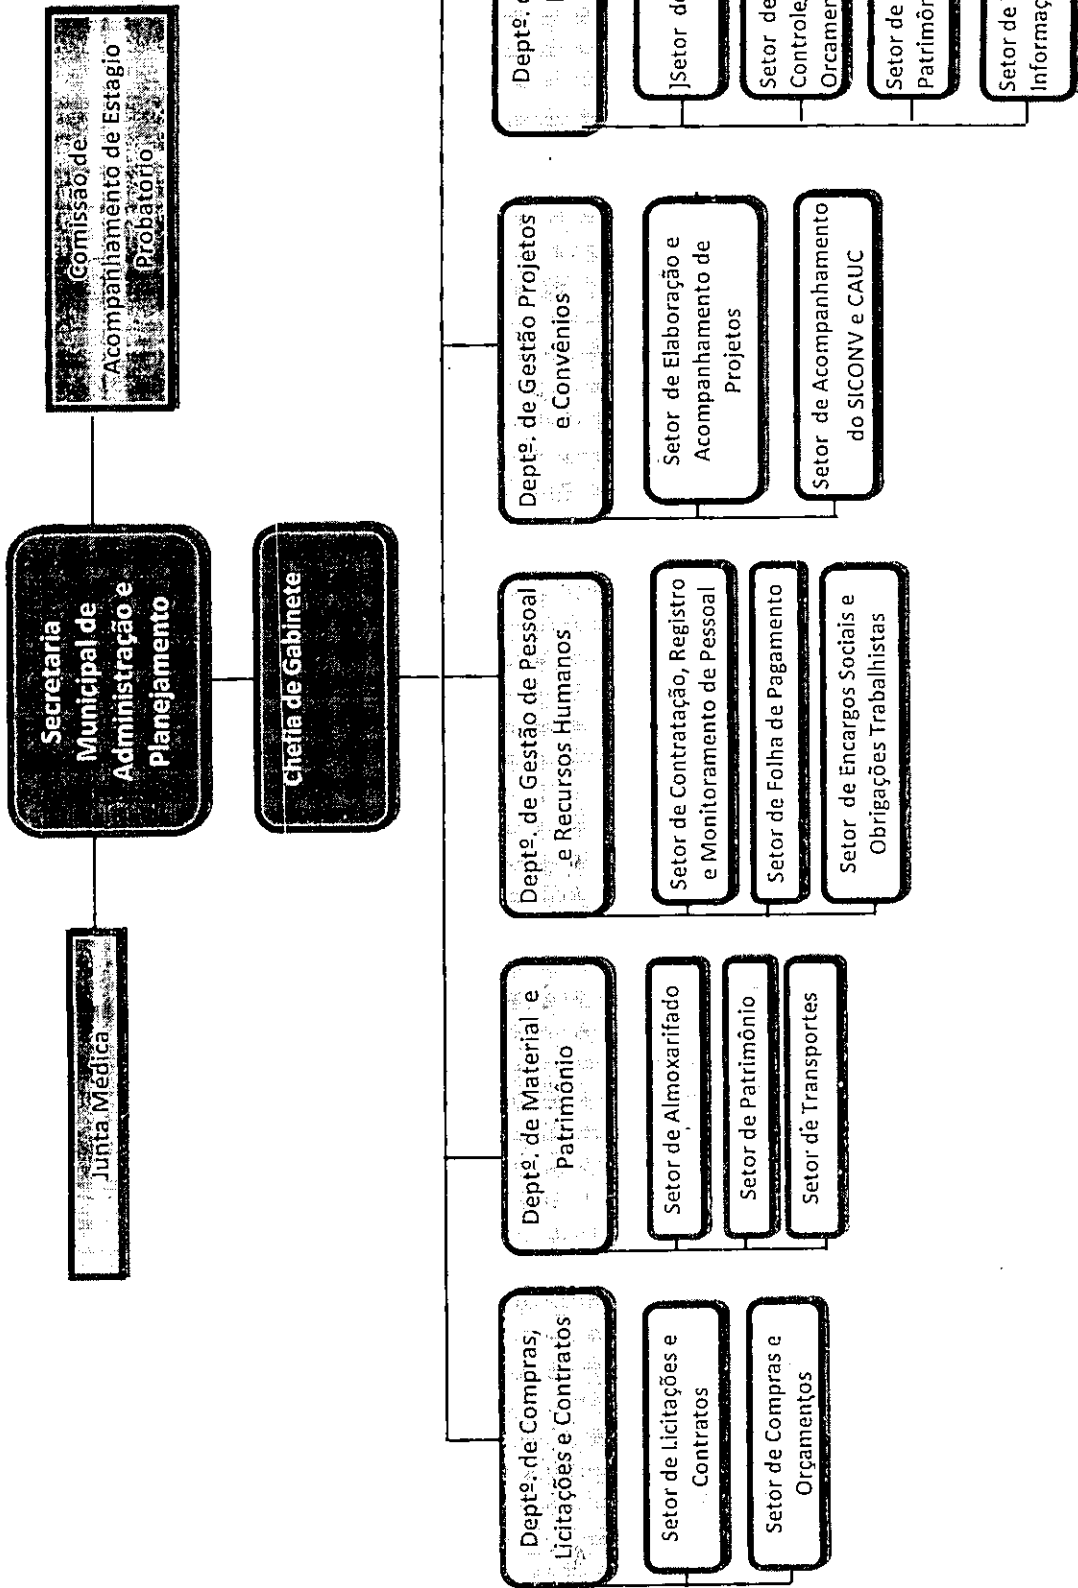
Junta Medica

Secretaria Municipal de Administração e Planejamento

Comissão de Acompanhamento de Estagio Probatorio

Chefia de Gabinete

Deptº. de Compras, Licitações e Contratos

Setor de Licitações e Contratos

Setor de Compras e Orçamentos

Deptº. de Material e Patrimônio

Setor de Almoxarifado

Setor de Patrimônio

Setor de Transportes

Deptº. de Gestão de Pessoal e Recursos Humanos

Setor de Contratação, Registro e Monitoramento de Pessoal

Setor de Folha de Pagamento

Setor de Encargos Sociais e Obrigações Trabalhistas

Deptº. de Gestão Projetos e Convênios

Setor de Elaboração e Acompanhamento de Projetos

Setor de Acompanhamento do SICONV e CAUC

Deptº. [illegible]

Setor d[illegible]

Setor de Controle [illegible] Orcamen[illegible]

Setor de Patrimôn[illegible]

Setor de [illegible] Informaç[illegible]